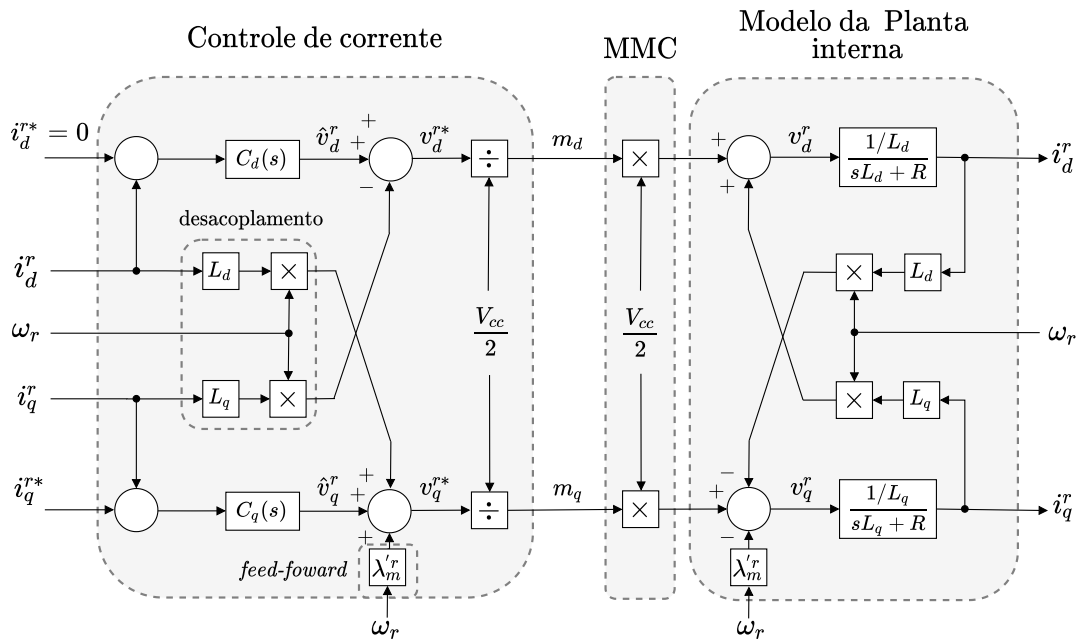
Controle de corrente

MMC

Modelo da Planta interna

$i_d^{r*} = 0$

$C_d(s)$

$\hat{v}_d^r$

+

+

−

$v_d^{r*}$

$\div$

$m_d$

$\times$

+

+

$v_d^r$

$\frac{1/L_d}{sL_d + R}$

$i_d^r$

desacoplamento

$i_d^r$

$L_d$

$\times$

$\times$

$L_d$

$\omega_r$

$\frac{V_{cc}}{2}$

$\frac{V_{cc}}{2}$

$\omega_r$

$i_q^r$

$L_q$

$\times$

$\times$

$L_q$

$i_q^{r*}$

$C_q(s)$

$\hat{v}_q^r$

+

+

+

$v_q^{r*}$

$\div$

$m_q$

$\times$

−

+

−

$v_q^r$

$\frac{1/L_q}{sL_q + R}$

$i_q^r$

feed-foward

$\lambda_m^{\prime r}$

$\lambda_m^{\prime r}$

$\omega_r$

$\omega_r$